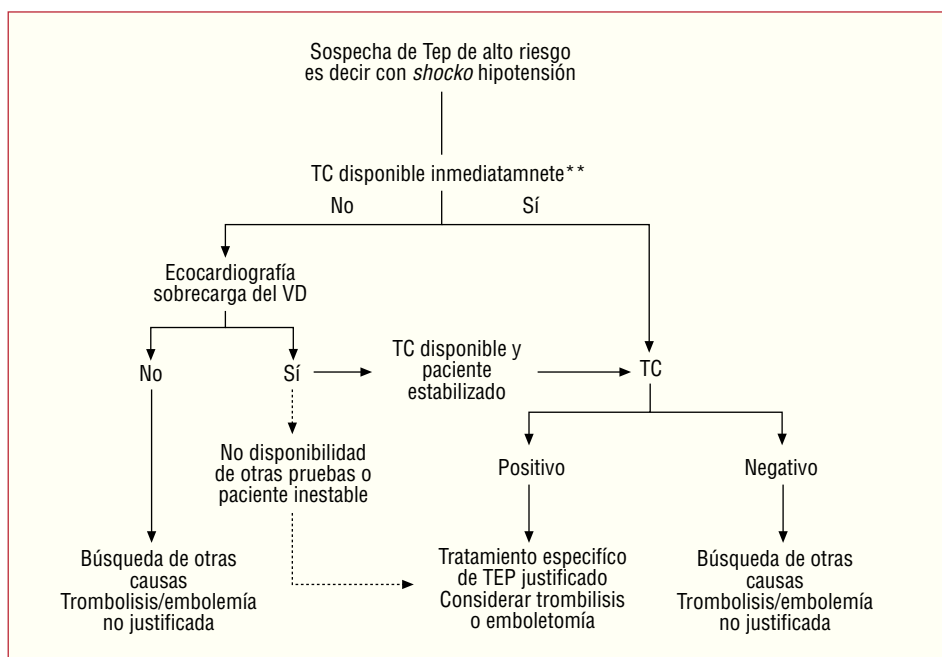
Sospecha de Tep de alto riesgo es decir con *shocko* hipotensión

TC disponible inmediatamnete**

No

Sí

Ecocardiografía sobrecarga del VD

No

Sí

TC disponible y paciente estabilizado

TC

No disponibilidad de otras pruebas o paciente inestable

Positivo

Negativo

Búsqueda de otras causas Trombolisis/embolemía no justificada

Tratamiento específico de TEP justificado Considerar trombilisis o emboletomía

Búsqueda de otras causas Trombolisis/embolemía no justificada